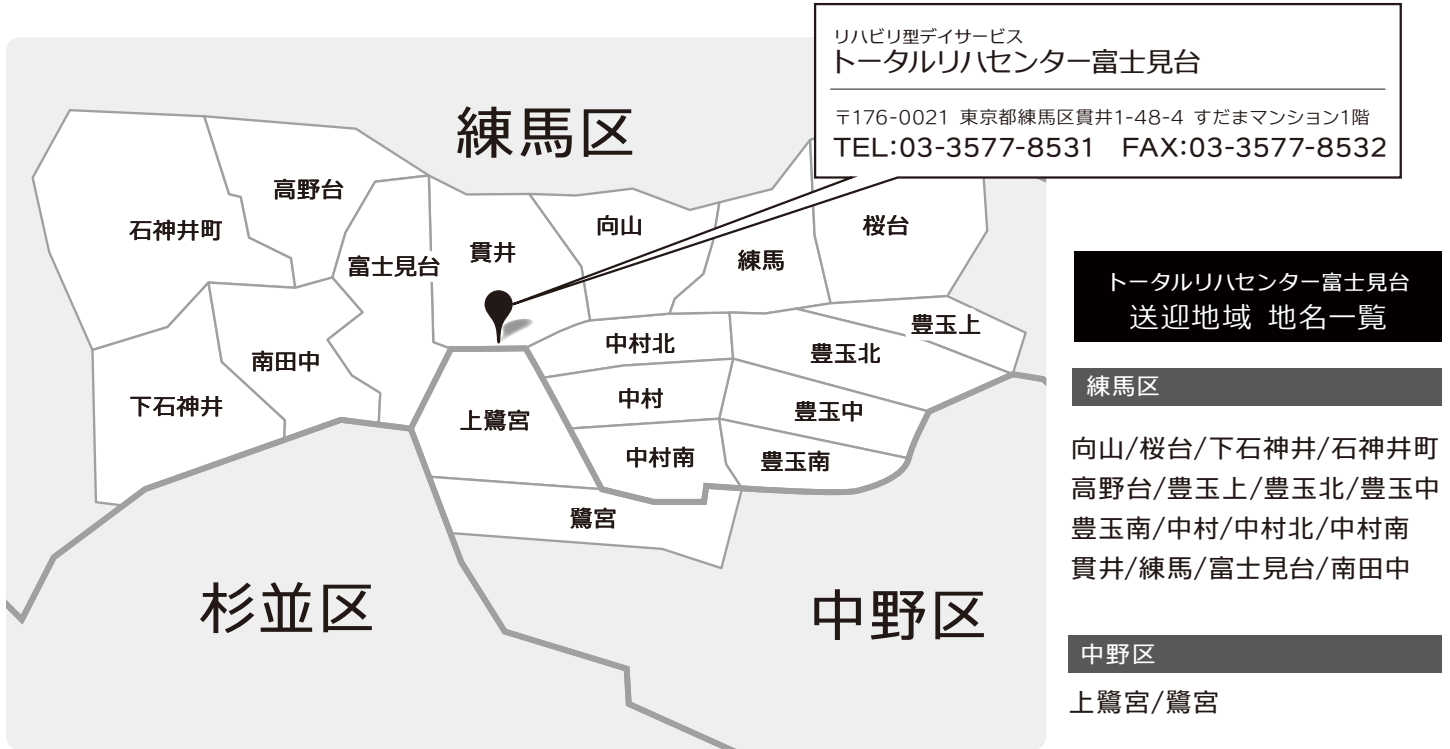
リハビリ型デイサービス
トータルリハセンター富士見台

〒176-0021 東京都練馬区貫井1-48-4 すだまマンション1階
TEL:03-3577-8531　FAX:03-3577-8532

練馬区

高野台
石神井町
富士見台
貫井
向山
桜台
練馬
南田中
豊玉上
中村北
豊玉北
下石神井
上鷺宮
中村
豊玉中
中村南
豊玉南
鷺宮

杉並区

中野区

トータルリハセンター富士見台
送迎地域 地名一覧

練馬区

向山/桜台/下石神井/石神井町
高野台/豊玉上/豊玉北/豊玉中
豊玉南/中村/中村北/中村南
貫井/練馬/富士見台/南田中

中野区

上鷺宮/鷺宮